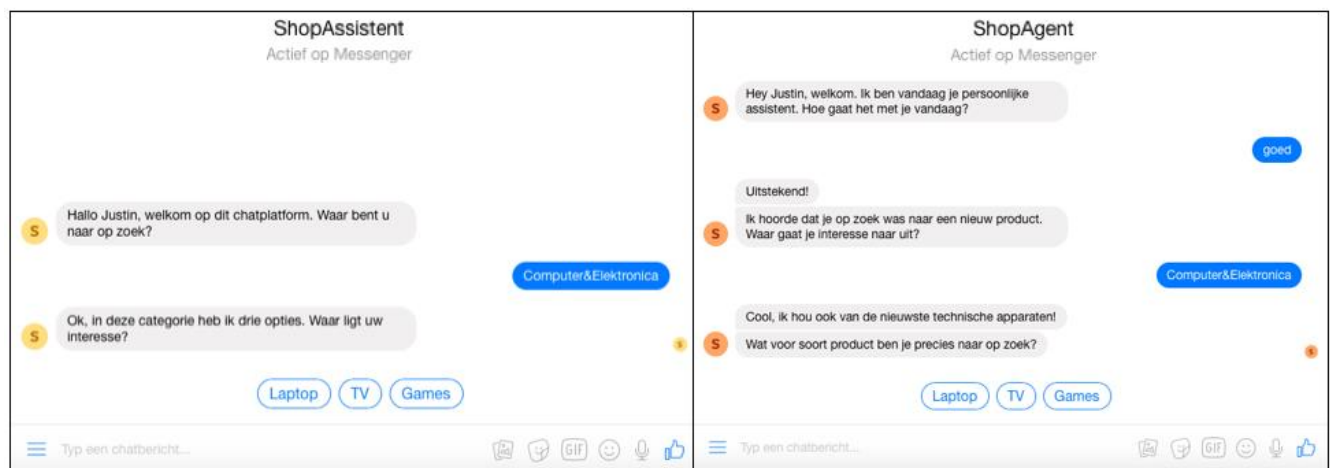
ShopAssistent
Actief op Messenger

S Hallo Justin, welkom op dit chatplatform. Waar bent u naar op zoek?

Computer&Elektronica

S Ok, in deze categorie heb ik drie opties. Waar ligt uw interesse?

S

Laptop TV Games

Typ een chatbericht...

GIF

ShopAgent
Actief op Messenger

S Hey Justin, welkom. Ik ben vandaag je persoonlijke assistent. Hoe gaat het met je vandaag?

goed

Uitstekend!

S Ik hoorde dat je op zoek was naar een nieuw product. Waar gaat je interesse naar uit?

Computer&Elektronica

Cool, ik hou ook van de nieuwste technische apparaten!

S Wat voor soort product ben je precies naar op zoek?

S

Laptop TV Games

Typ een chatbericht...

GIF